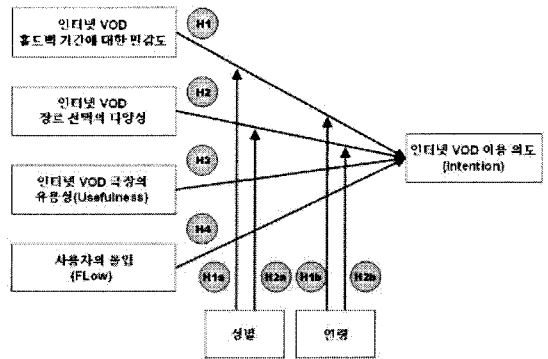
인터넷 VOD
홀드백 기간에 대한 민감도

H1

인터넷 VOD
장르 선택의 다양성

H2

H3

인터넷 VOD 극장의
유용성(Usefulness)

H4

사용자의 몰입
(FLow)

H1a

H2a

H1b

H2b

인터넷 VOD 이용 의도
(Intention)

성별

연령